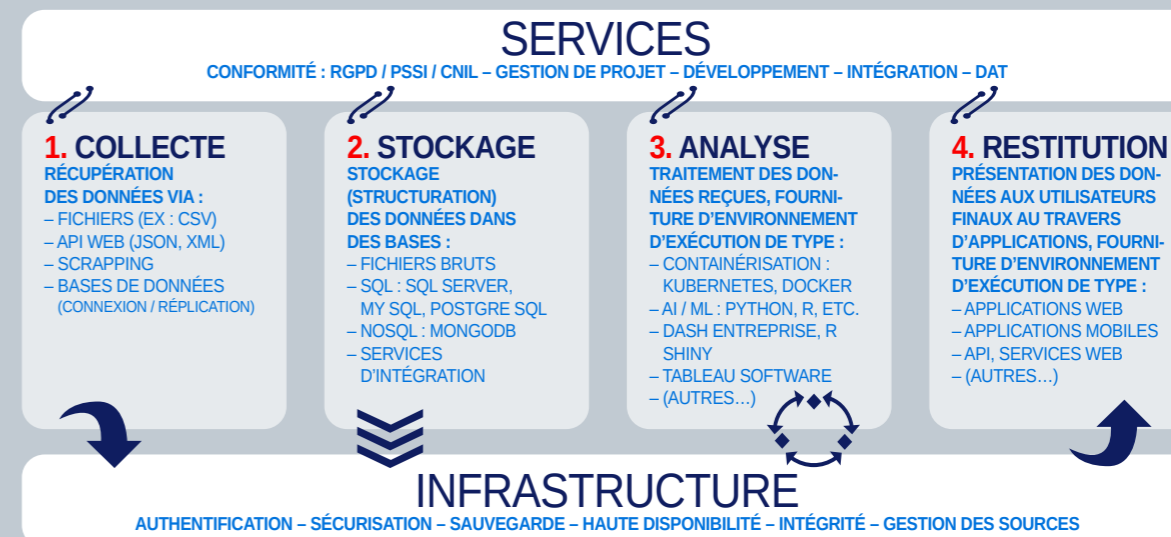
SERVICES

CONFORMITÉ : RGPD / PSSI / CNIL – GESTION DE PROJET – DÉVELOPPEMENT – INTÉGRATION – DAT

1. COLLECTE

RÉCUPÉRATION DES DONNÉES VIA :
– FICHIERS (EX : CSV)
– API WEB (JSON, XML)
– SCRAPPING
– BASES DE DONNÉES (CONNEXION / RÉPLICATION)

2. STOCKAGE

STOCKAGE (STRUCTURATION) DES DONNÉES DANS DES BASES :
– FICHIERS BRUTS
– SQL : SQL SERVER, MY SQL, POSTGRE SQL
– NOSQL : MONGODB
– SERVICES D'INTÉGRATION

3. ANALYSE

TRAITEMENT DES DONNÉES REÇUES, FOURNITURE D'ENVIRONNEMENT D'EXÉCUTION DE TYPE :
– CONTAINÉRISATION : KUBERNETES, DOCKER
– AI / ML : PYTHON, R, ETC.
– DASH ENTREPRISE, R SHINY
– TABLEAU SOFTWARE
– (AUTRES…)

4. RESTITUTION

PRÉSENTATION DES DONNÉES AUX UTILISATEURS FINAUX AU TRAVERS D'APPLICATIONS, FOURNITURE D'ENVIRONNEMENT D'EXÉCUTION DE TYPE :
– APPLICATIONS WEB
– APPLICATIONS MOBILES
– API, SERVICES WEB
– (AUTRES…)

INFRASTRUCTURE

AUTHENTIFICATION – SÉCURISATION – SAUVEGARDE – HAUTE DISPONIBILITÉ – INTÉGRITÉ – GESTION DES SOURCES